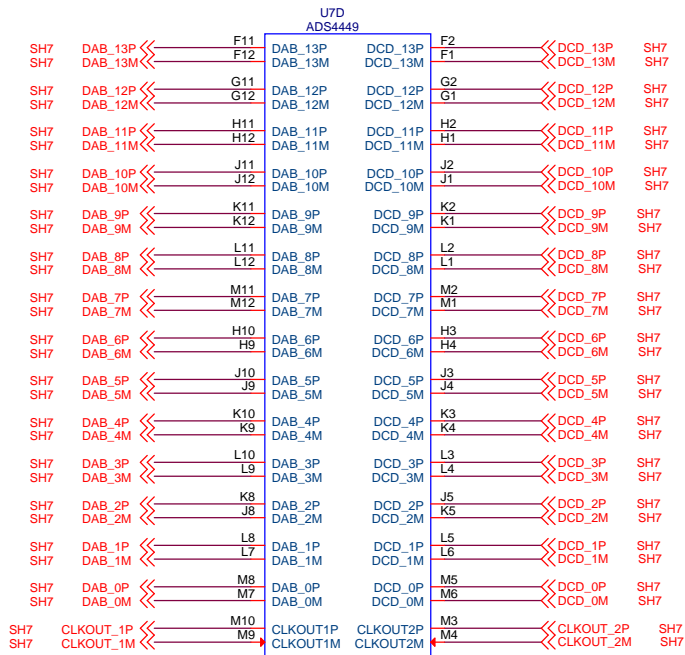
U7D
ADS4449

SH7 DAB_13P F11 DAB_13P DCD_13P F2 DCD_13P SH7
SH7 DAB_13M F12 DAB_13M DCD_13M F1 DCD_13M SH7
SH7 DAB_12P G11 DAB_12P DCD_12P G2 DCD_12P SH7
SH7 DAB_12M G12 DAB_12M DCD_12M G1 DCD_12M SH7
SH7 DAB_11P H11 DAB_11P DCD_11P H2 DCD_11P SH7
SH7 DAB_11M H12 DAB_11M DCD_11M H1 DCD_11M SH7
SH7 DAB_10P J11 DAB_10P DCD_10P J2 DCD_10P SH7
SH7 DAB_10M J12 DAB_10M DCD_10M J1 DCD_10M SH7
SH7 DAB_9P K11 DAB_9P DCD_9P K2 DCD_9P SH7
SH7 DAB_9M K12 DAB_9M DCD_9M K1 DCD_9M SH7
SH7 DAB_8P L11 DAB_8P DCD_8P L2 DCD_8P SH7
SH7 DAB_8M L12 DAB_8M DCD_8M L1 DCD_8M SH7
SH7 DAB_7P M11 DAB_7P DCD_7P M2 DCD_7P SH7
SH7 DAB_7M M12 DAB_7M DCD_7M M1 DCD_7M SH7
SH7 DAB_6P H10 DAB_6P DCD_6P H3 DCD_6P SH7
SH7 DAB_6M H9 DAB_6M DCD_6M H4 DCD_6M SH7
SH7 DAB_5P J10 DAB_5P DCD_5P J3 DCD_5P SH7
SH7 DAB_5M J9 DAB_5M DCD_5M J4 DCD_5M SH7
SH7 DAB_4P K10 DAB_4P DCD_4P K3 DCD_4P SH7
SH7 DAB_4M K9 DAB_4M DCD_4M K4 DCD_4M SH7
SH7 DAB_3P L10 DAB_3P DCD_3P L3 DCD_3P SH7
SH7 DAB_3M L9 DAB_3M DCD_3M L4 DCD_3M SH7
SH7 DAB_2P K8 DAB_2P DCD_2P J5 DCD_2P SH7
SH7 DAB_2M J8 DAB_2M DCD_2M K5 DCD_2M SH7
SH7 DAB_1P L8 DAB_1P DCD_1P L5 DCD_1P SH7
SH7 DAB_1M L7 DAB_1M DCD_1M L6 DCD_1M SH7
SH7 DAB_0P M8 DAB_0P DCD_0P M5 DCD_0P SH7
SH7 DAB_0M M7 DAB_0M DCD_0M M6 DCD_0M SH7
SH7 CLKOUT_1P M10 CLKOUT1P CLKOUT2P M3 CLKOUT_2P SH7
SH7 CLKOUT_1M M9 CLKOUT1M CLKOUT2M M4 CLKOUT_2M SH7